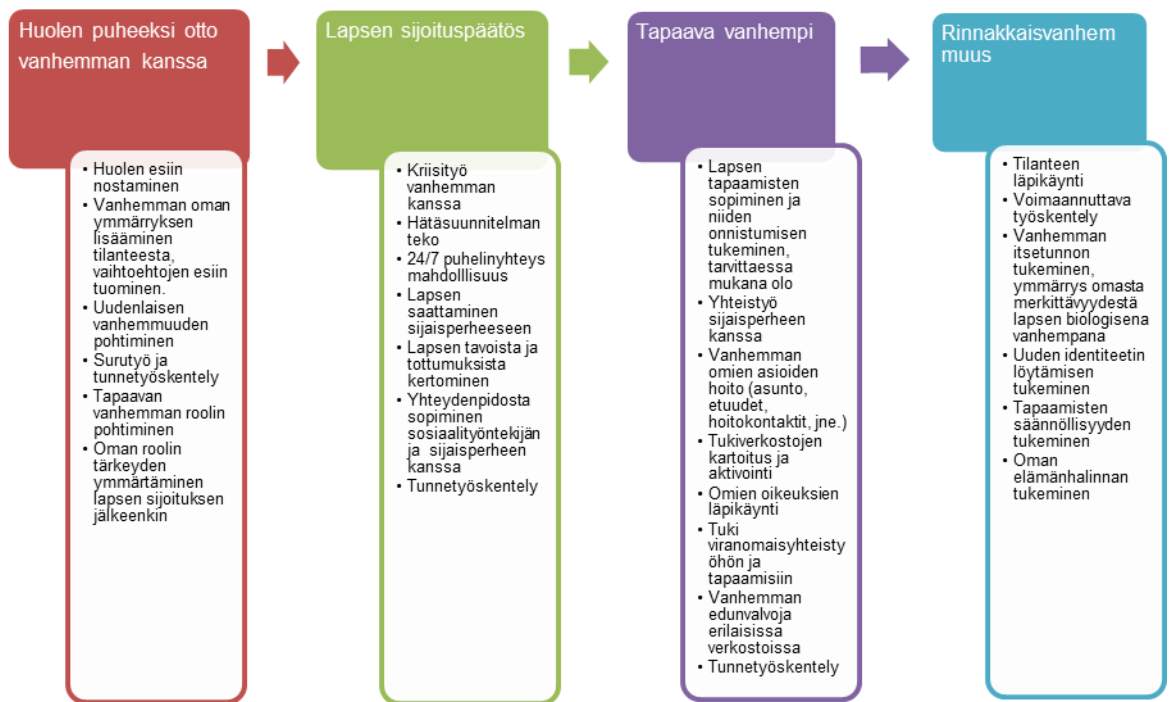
Huolen puheeksi otto vanhemman kanssa

- Huolen esiin nostaminen
- Vanhemman oman ymmärryksen lisääminen tilanteesta, vaihtoehtojen esiin tuominen.
- Uudenlaisen vanhemmuuden pohtiminen
- Surutyö ja tunnetyöskentely
- Tapaavan vanhemman roolin pohtiminen
- Oman roolin tärkeyden ymmärtäminen lapsen sijoituksen jälkeenkin

Lapsen sijoituspäätös

- Kriisityö vanhemman kanssa
- Hätäsuunnitelman teko
- 24/7 puhelinyhteys mahdolllisuus
- Lapsen saattaminen sijaisperheeseen
- Lapsen tavoista ja tottumuksista kertominen
- Yhteydenpidosta sopiminen sosiaalityöntekijän ja sijaisperheen kanssa
- Tunnetyöskentely

Tapaava vanhempi

- Lapsen tapaamisten sopiminen ja niiden onnistumisen tukeminen, tarvittaessa mukana olo
- Yhteistyö sijaisperheen kanssa
- Vanhemman omien asioiden hoito (asunto, etuudet, hoitokontaktit, jne.)
- Tukiverkostojen kartoitus ja aktivointi
- Omien oikeuksien läpikäynti
- Tuki viranomaisyhteistyöhön ja tapaamisiin
- Vanhemman edunvalvoja erilaisissa verkostoissa
- Tunnetyöskentely

Rinnakkaisvanhemmuus

- Tilanteen läpikäynti
- Voimaannuttava työskentely
- Vanhemman itsetunnon tukeminen, ymmärrys omasta merkittävyydestä lapsen biologisena vanhempana
- Uuden identiteetin löytämisen tukeminen
- Tapaamisten säännöllisyyden tukeminen
- Oman elämänhalinnan tukeminen